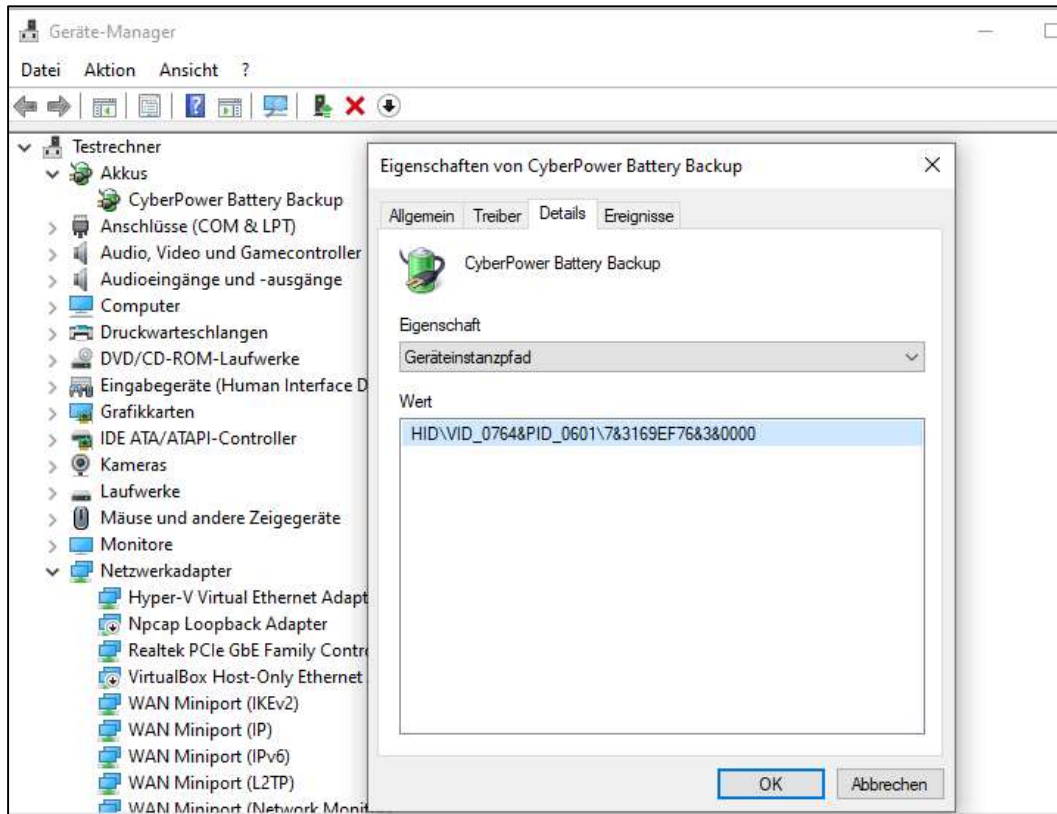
Geräte-Manager

Datei Aktion Ansicht ?

Testrechner
Akkus
CyberPower Battery Backup
Anschlüsse (COM & LPT)
Audio, Video und Gamecontroller
Audioeingänge und -ausgänge
Computer
Druckwarteschlangen
DVD/CD-ROM-Laufwerke
Eingabegeräte (Human Interface D
Grafikkarten
IDE ATA/ATAPI-Controller
Kameras
Laufwerke
Mäuse und andere Zeigegeräte
Monitore
Netzwerkadapter
Hyper-V Virtual Ethernet Adapt
Npcap Loopback Adapter
Realtek PCIe GbE Family Contr
VirtualBox Host-Only Ethernet
WAN Miniport (IKEv2)
WAN Miniport (IP)
WAN Miniport (IPv6)
WAN Miniport (L2TP)
WAN Miniport (Network Monit

Eigenschaften von CyberPower Battery Backup

Allgemein Treiber Details Ereignisse

CyberPower Battery Backup

Eigenschaft
Geräteinstanzpfad

Wert
HID\VID_0764&PID_0601\7&3169EF76&3&0000

OK Abbrechen